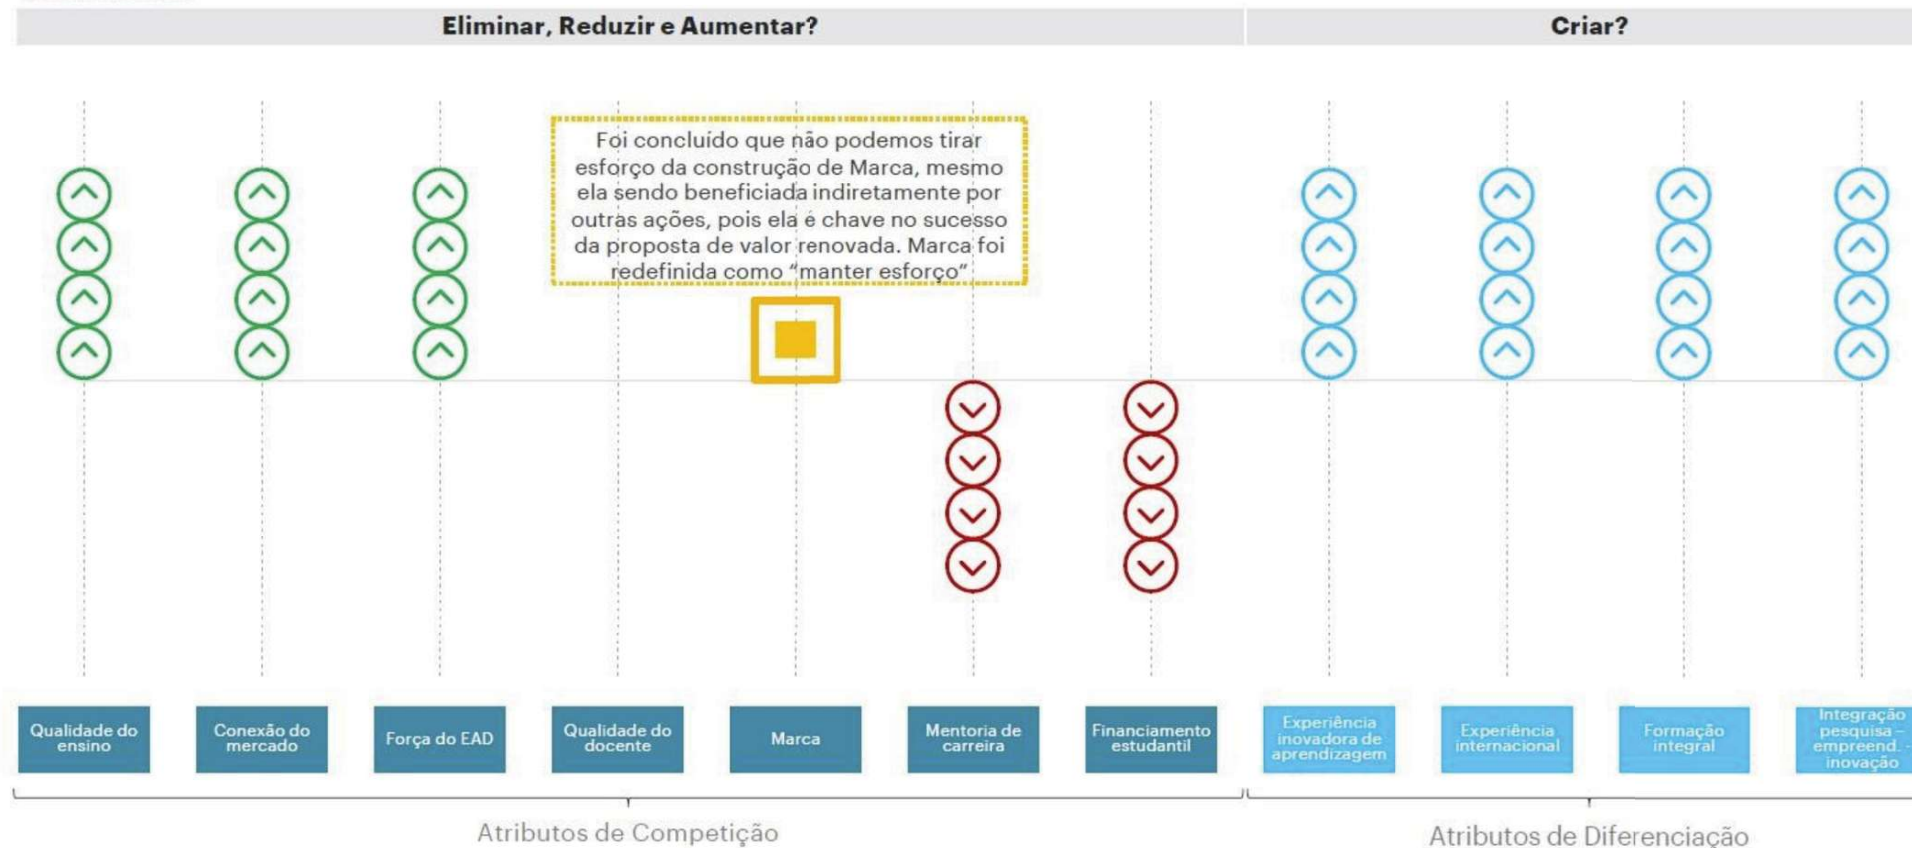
Eliminar, Reduzir e Aumentar?

Criar?

Foi concluído que não podemos tirar esforço da construção de Marca, mesmo ela sendo beneficiada indiretamente por outras ações, pois ela é chave no sucesso da proposta de valor renovada. Marca foi redefinida como "manter esforço"

Qualidade do ensino

Conexão do mercado

Força do EAD

Qualidade do docente

Marca

Mentoria de carreira

Financiamento estudantil

Experiência inovadora de aprendizagem

Experiência internacional

Formação integral

Integração pesquisa – empreend. - inovação

Atributos de Competição

Atributos de Diferenciação